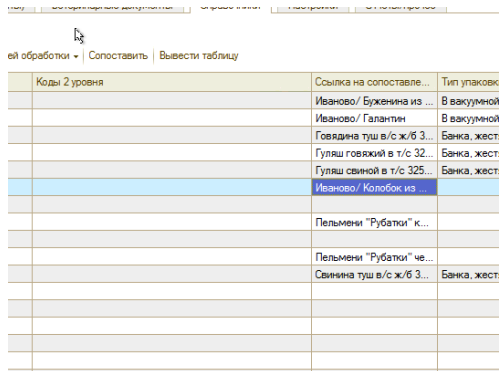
ей обработки ▾ | Сопоставить | Вывести таблицу

| | Коды 2 уровня | Ссылка на сопоставле... | Тип упаковк... |
|---|---|---|---|
| | | Иваново/ Буженина из ... | В вакуумной |
| | | Иваново/ Галантин | В вакуумной |
| | | Говядина туш в/с ж/б 3... | Банка, жест |
| | | Гуляш говяжий в т/с 32... | Банка, жест |
| | | Гуляш свиной в т/с 325... | Банка, жест |
| | | Иваново/ Колобок из ... | |
| | | | |
| | | Пельмени "Рубатки" к... | |
| | | | |
| | | Пельмени "Рубатки" че... | |
| | | Свинина туш в/с ж/б 3... | Банка, жест |